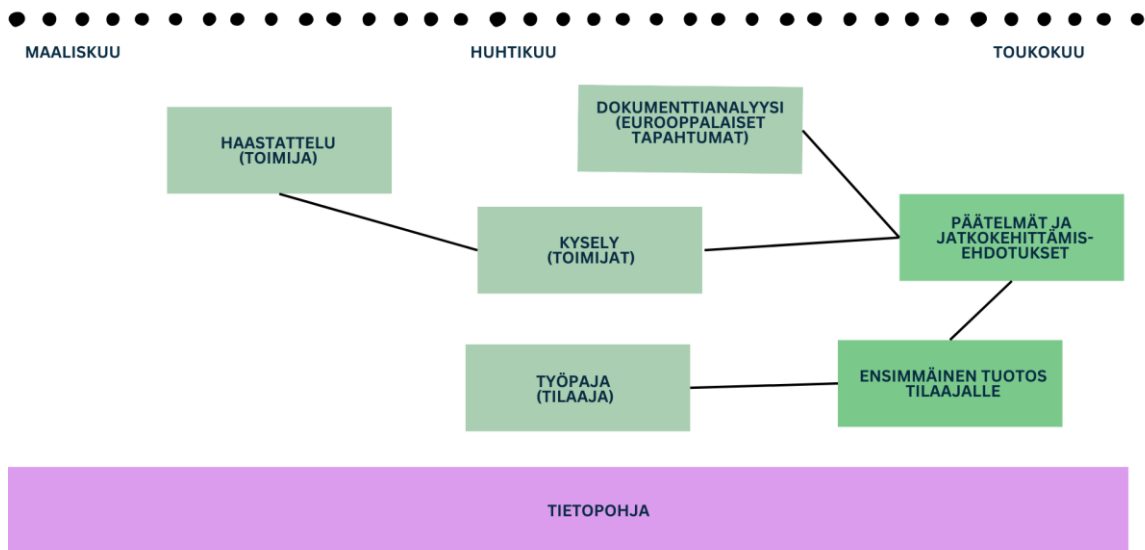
MAALISKUU

HUHTIKUU

TOUKOKUU

HAASTATTELU (TOIMIJA)

DOKUMENTTIANALYYSI (EUROOPPALAISET TAPAHTUMAT)

KYSELY (TOIMIJAT)

PÄÄTELMÄT JA JATKOKEHITTÄMISEHDOTUKSET

TYÖPAJA (TILAAJA)

ENSIMMÄINEN TUOTOS TILAAJALLE

TIETOPOHJA